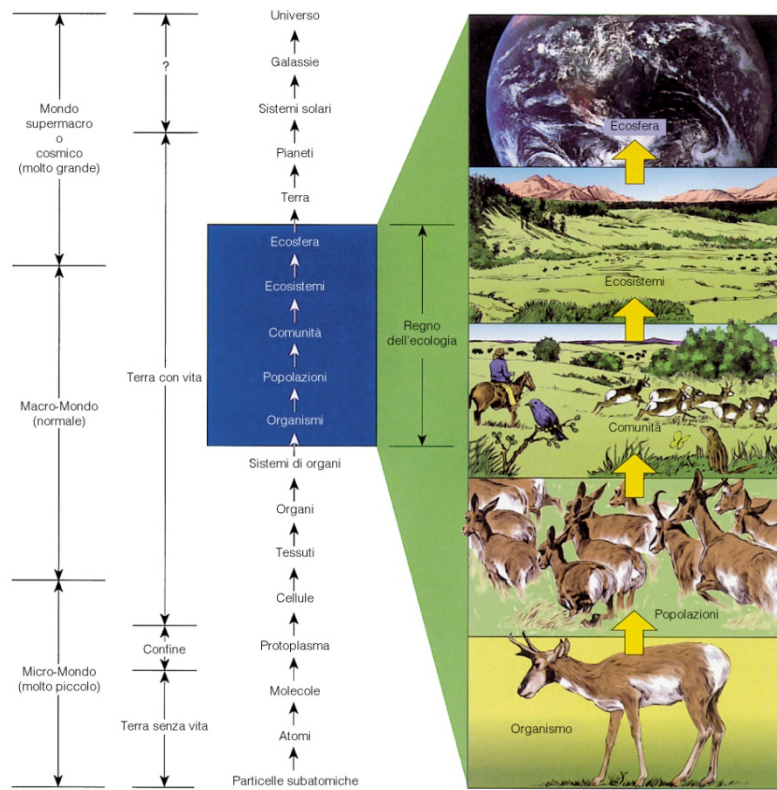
Mondo supermacro o cosmico (molto grande)

Macro-Mondo (normale)

Micro-Mondo (molto piccolo)

?

Terra con vita

Confine

Terra senza vita

Universo
Galassie
Sistemi solari
Pianeti
Terra
Ecosfera
Ecosistemi
Comunità
Popolazioni
Organismi
Sistemi di organi
Organi
Tessuti
Cellule
Protoplasma
Molecole
Atomi
Particelle subatomiche

Regno dell'ecologia

Ecosfera
Ecosistemi
Comunità
Popolazioni
Organismo